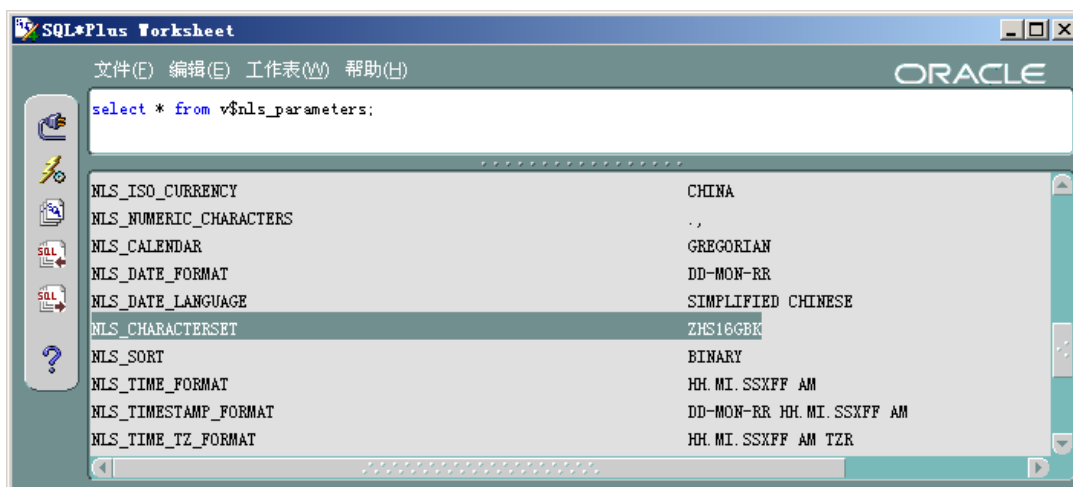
SQL*Plus Worksheet

文件(F) 编辑(E) 工作表(W) 帮助(H)

ORACLE

select * from v$nls_parameters;

| | |
|---|---|
| NLS_ISO_CURRENCY | CHINA |
| NLS_NUMERIC_CHARACTERS | ., |
| NLS_CALENDAR | GREGORIAN |
| NLS_DATE_FORMAT | DD-MON-RR |
| NLS_DATE_LANGUAGE | SIMPLIFIED CHINESE |
| NLS_CHARACTERSET | ZHS16GBK |
| NLS_SORT | BINARY |
| NLS_TIME_FORMAT | HH.MI.SSXFF AM |
| NLS_TIMESTAMP_FORMAT | DD-MON-RR HH.MI.SSXFF AM |
| NLS_TIME_TZ_FORMAT | HH.MI.SSXFF AM TZR |